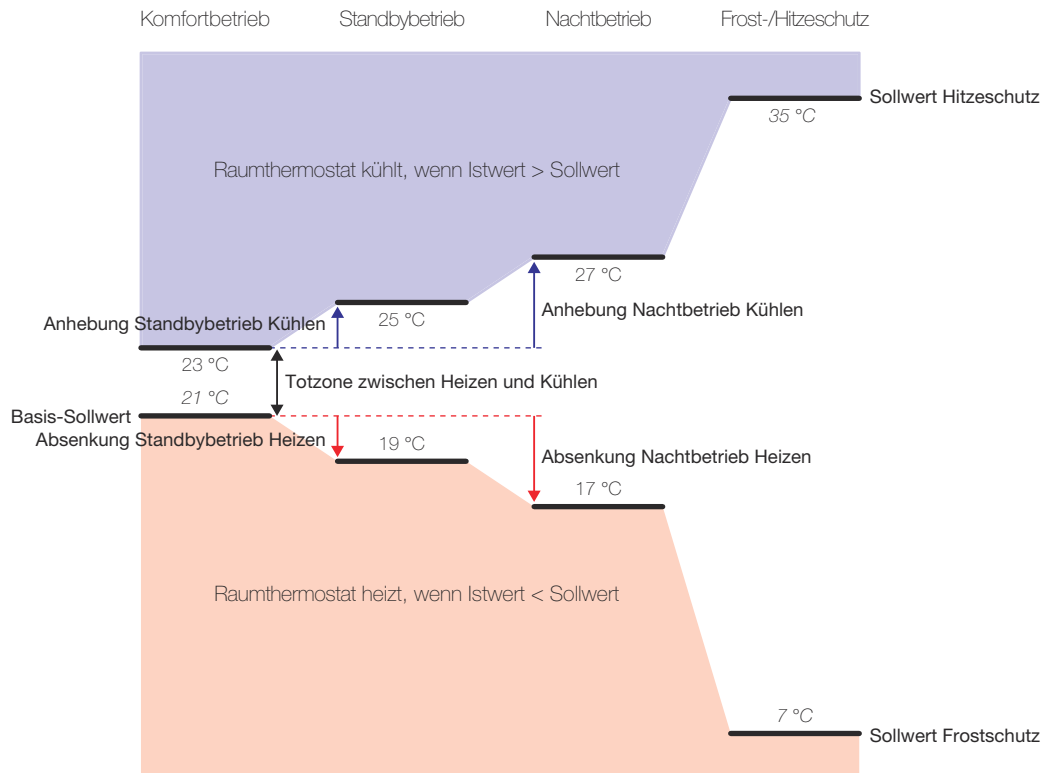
Komfortbetrieb Standbybetrieb Nachtbetrieb Frost-/Hitzeschutz

Sollwert Hitzeschutz
35 °C

Raumthermostat kühlt, wenn Istwert > Sollwert

27 °C
25 °C
Anhebung Nachtbetrieb Kühlen
Anhebung Standbybetrieb Kühlen
23 °C
Totzone zwischen Heizen und Kühlen
21 °C
Basis-Sollwert
Absenkung Standbybetrieb Heizen
19 °C
Absenkung Nachtbetrieb Heizen
17 °C

Raumthermostat heizt, wenn Istwert < Sollwert

7 °C
Sollwert Frostschutz